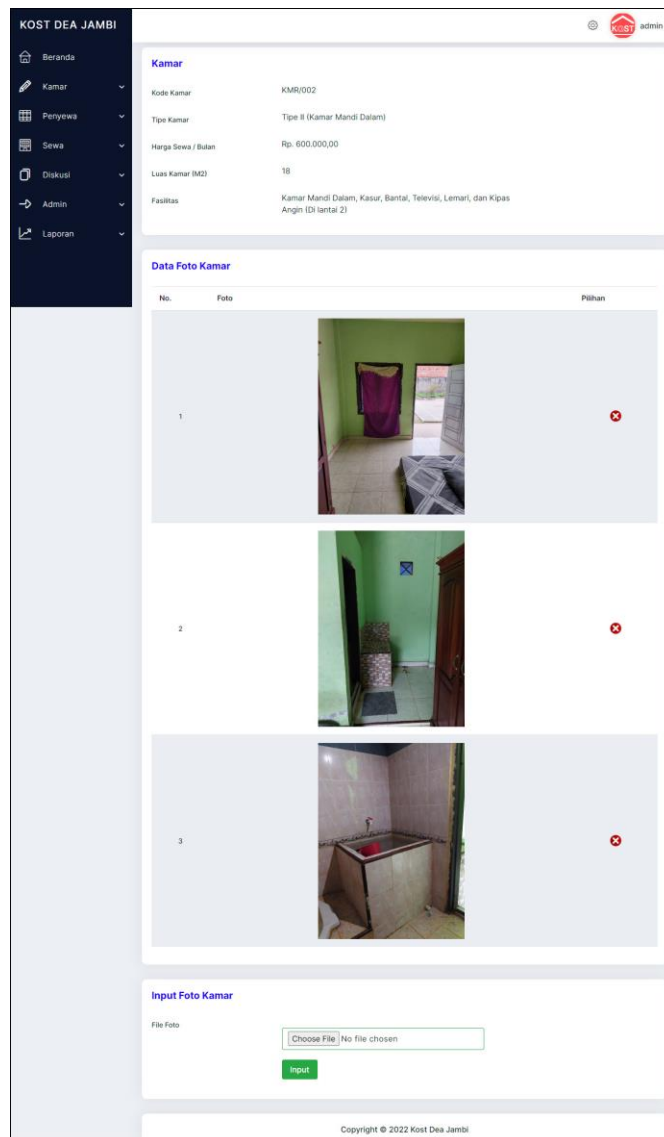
KOST DEA JAMBI

Beranda
Kamar
Penyewa
Sewa
Diskusi
Admin
Laporan

KOST admin

Kamar

| | |
|---|---|
| Kode Kamar | KMR/002 |
| Tipe Kamar | Tipe II (Kamar Mandi Dalam) |
| Harga Sewa / Bulan | Rp. 600.000,00 |
| Luas Kamar (M2) | 18 |
| Fasilitas | Kamar Mandi Dalam, Kasur, Bantal, Televisi, Lemari, dan Kipas Angin (Di lantai 2) |

Data Foto Kamar

| No. | Foto | Pilihan |
|---|---|---|
| 1 | | |
| 2 | | |
| 3 | | |

Input Foto Kamar

File Foto
Choose File No file chosen

Input

Copyright © 2022 Kost Dea Jambi